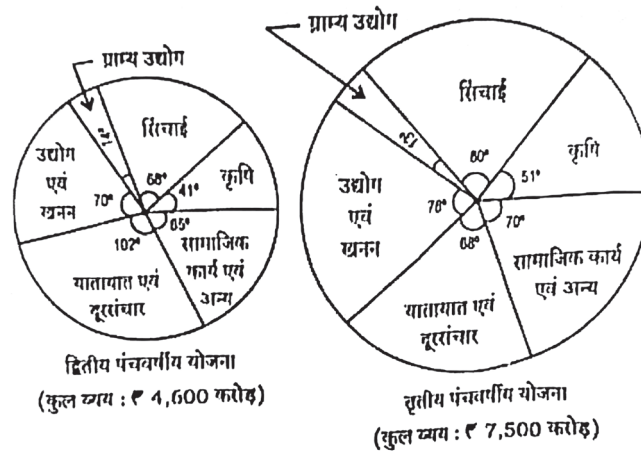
ग्राम्य उद्योग

सिंचाई

उद्योग एवं खनन

कृषि

सामाजिक कार्य एवं अन्य

यातायात एवं दूरसंचार

14°

68°

41°

70°

65°

102°

द्वितीय पंचवर्षीय योजना

(कुल व्यय : ₹ 4,600 करोड़)

ग्राम्य उद्योग

सिंचाई

उद्योग एवं खनन

कृषि

सामाजिक कार्य एवं अन्य

यातायात एवं दूरसंचार

27

80°

51°

78°

70°

68°

तृतीय पंचवर्षीय योजना

(कुल व्यय : ₹ 7,500 करोड़)